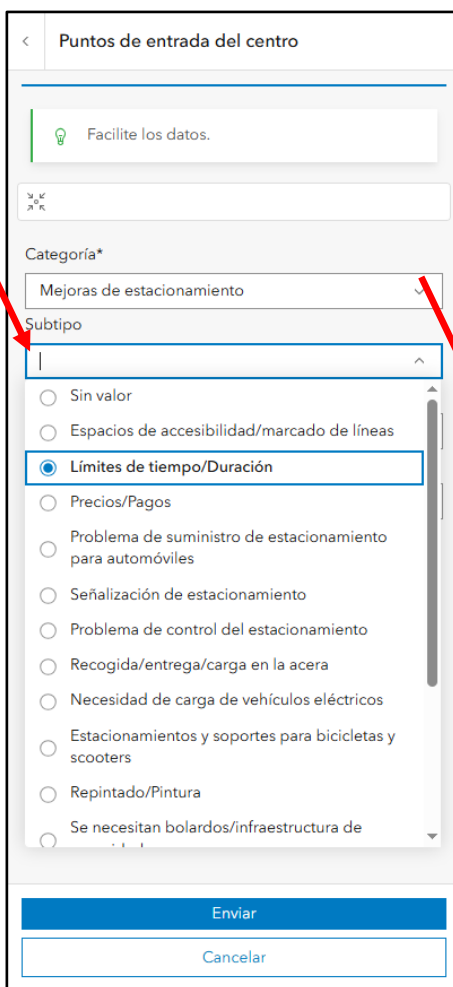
Puntos de entrada del centro

Facilite los datos.

Categoría*

Mejoras de estacionamiento

Subtipo

Sin valor

Espacios de accesibilidad/marcado de líneas

Límites de tiempo/Duración

Precios/Pagos

Problema de suministro de estacionamiento para automóviles

Señalización de estacionamiento

Problema de control del estacionamiento

Recogida/entrega/carga en la acera

Necesidad de carga de vehículos eléctricos

Estacionamientos y soportes para bicicletas y scooters

Repintado/Pintura

Se necesitan bolardos/infraestructura de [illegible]

Enviar

Cancelar